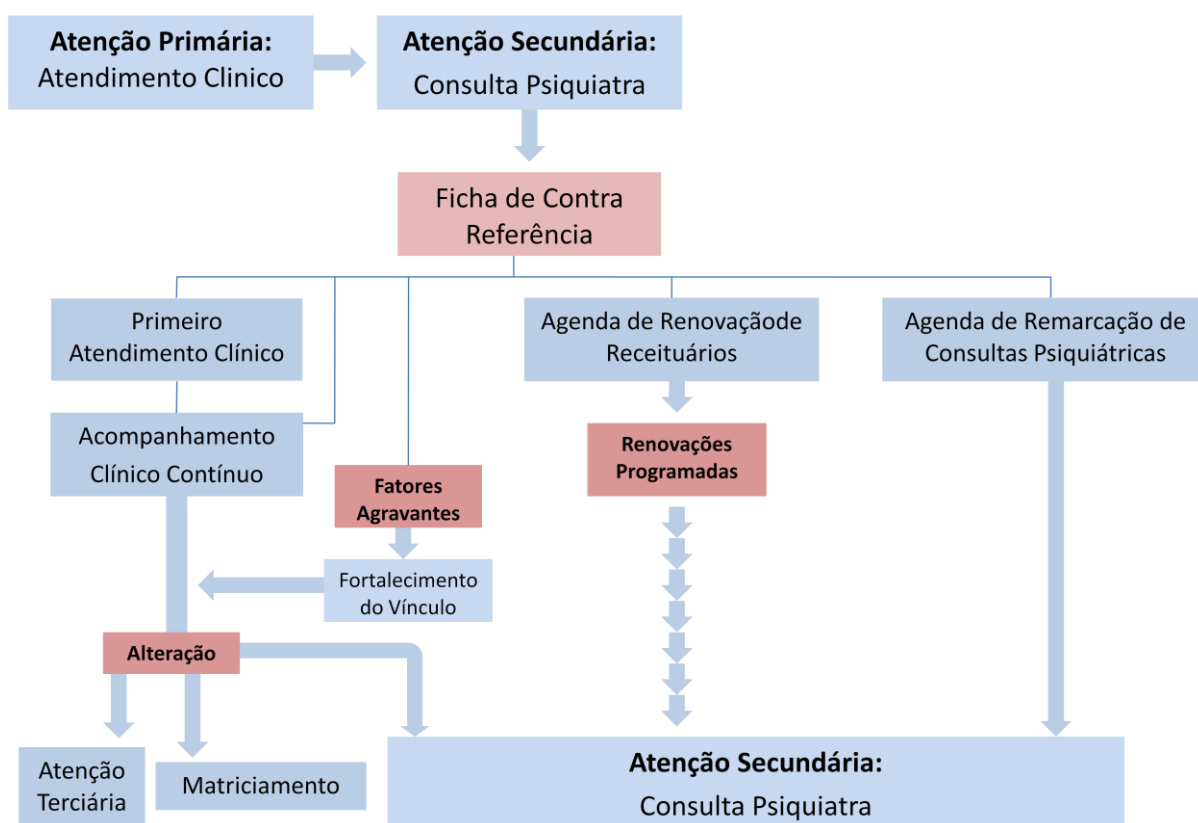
**Atenção Primária:**
Atendimento Clinico

**Atenção Secundária:**
Consulta Psiquiatra

Ficha de Contra Referência

Primeiro Atendimento Clínico

Acompanhamento Clínico Contínuo

**Fatores Agravantes**

Fortalecimento do Vínculo

**Alteração**

Agenda de Renovaçãode Receituários

**Renovações Programadas**

Agenda de Remarcação de Consultas Psiquiátricas

Atenção Terciária

Matriciamento

**Atenção Secundária:**
Consulta Psiquiatra